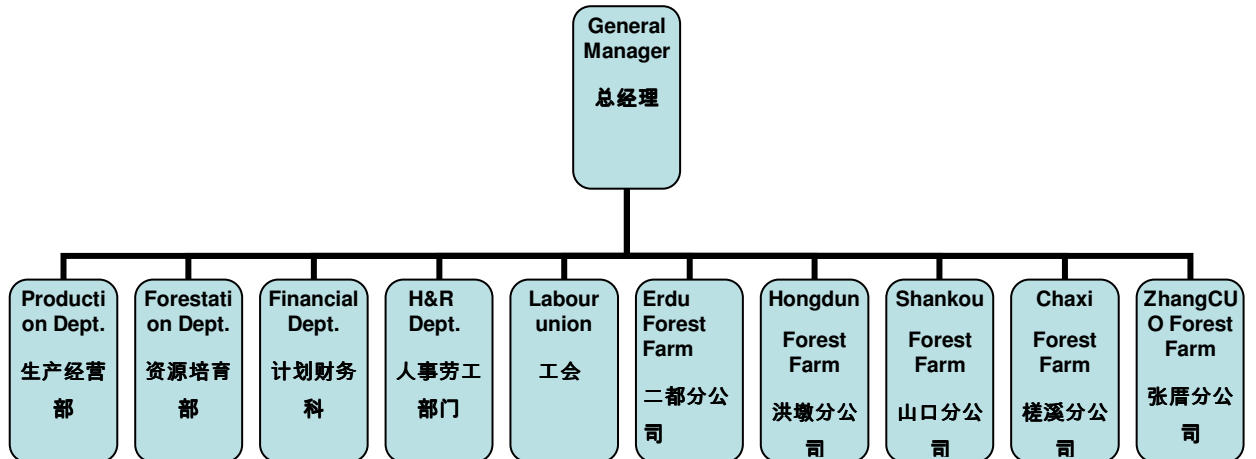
General Manager
总经理

Production Dept.
生产经营部

Forestation Dept.
资源培育部

Financial Dept.
计划财务科

H&R Dept.
人事劳工部门

Labour union
工会

Erdu Forest Farm
二都分公司

Hongdun Forest Farm
洪墩分公司

Shankou Forest Farm
山口分公司

Chaxi Forest Farm
槎溪分公司

ZhangCUO Forest Farm
张厝分公司